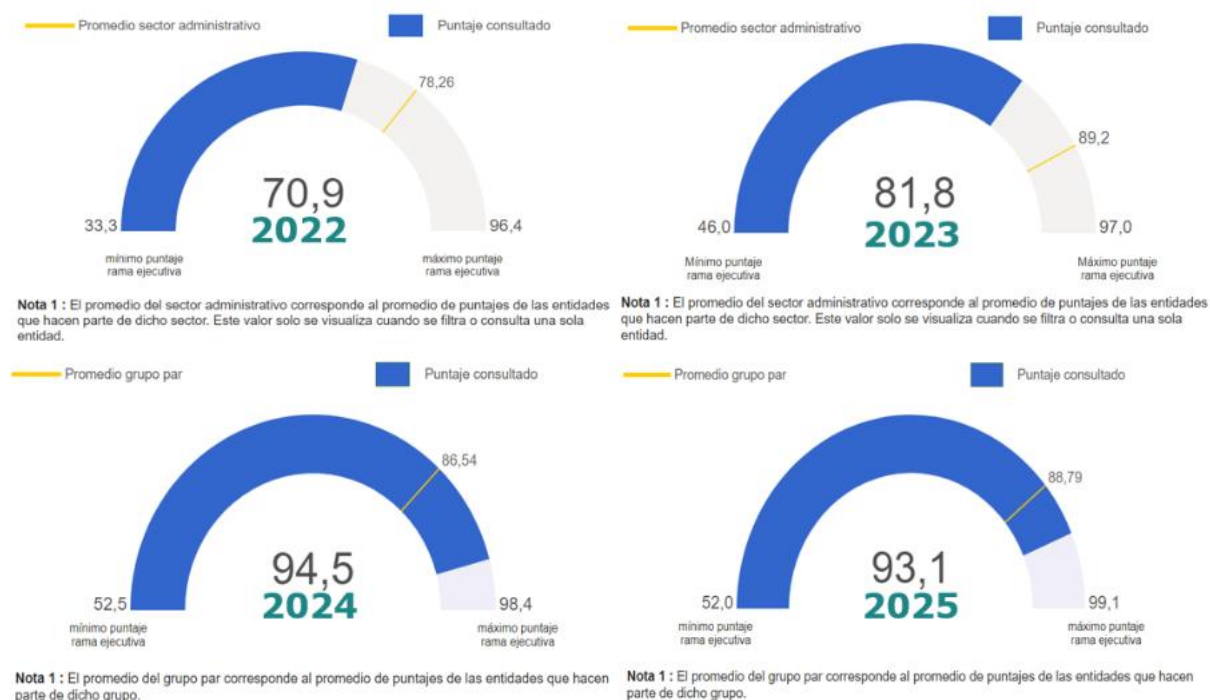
Promedio sector administrativo

Puntaje consultado

78,26

70,9

2022

33,3

96,4

mínimo puntaje rama ejecutiva

máximo puntaje rama ejecutiva

**Nota 1 :** El promedio del sector administrativo corresponde al promedio de puntajes de las entidades que hacen parte de dicho sector. Este valor solo se visualiza cuando se filtra o consulta una sola entidad.

Promedio sector administrativo

Puntaje consultado

89,2

81,8

2023

46,0

97,0

Mínimo puntaje rama ejecutiva

Máximo puntaje rama ejecutiva

**Nota 1 :** El promedio del sector administrativo corresponde al promedio de puntajes de las entidades que hacen parte de dicho sector. Este valor solo se visualiza cuando se filtra o consulta una sola entidad.

Promedio grupo par

Puntaje consultado

86,54

94,5

2024

52,5

98,4

mínimo puntaje rama ejecutiva

máximo puntaje rama ejecutiva

**Nota 1 :** El promedio del grupo par corresponde al promedio de puntajes de las entidades que hacen parte de dicho grupo.

Promedio grupo par

Puntaje consultado

88,79

93,1

2025

52,0

99,1

mínimo puntaje rama ejecutiva

máximo puntaje rama ejecutiva

**Nota 1 :** El promedio del grupo par corresponde al promedio de puntajes de las entidades que hacen parte de dicho grupo.